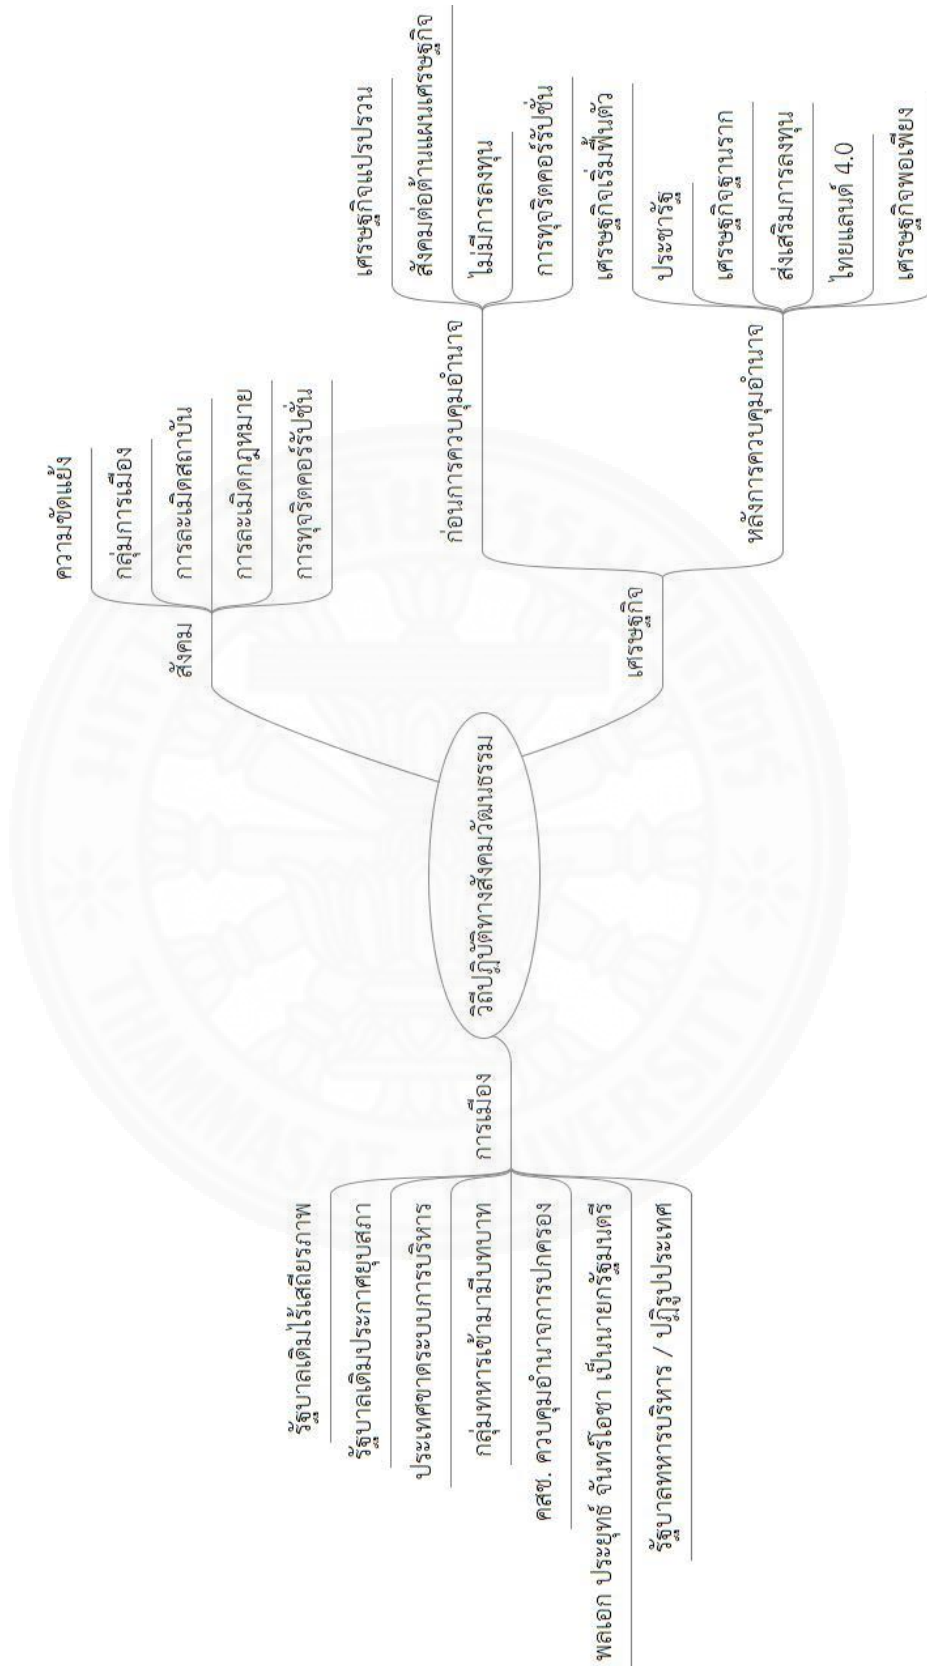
วิถีปฏิบัติทางสังคมวัฒนธรรม

การเมือง
รัฐบาลเดิมไร้เสถียรภาพ
รัฐบาลเดิมประกาศยุบสภา
ประเทศขาดระบบการบริหาร
กลุ่มทหารเข้ามามีบทบาท
คสช. ควบคุมอำนาจการปกครอง
พลเอก ประยุทธ์ จันทร์โอชา เป็นนายกรัฐมนตรี
รัฐบาลทหารบริหาร / ปฏิรูปประเทศ

สังคม
ความขัดแย้ง
กลุ่มการเมือง
การละเมิดสถาบัน
การละเมิดกฎหมาย
การทุจริตคอร์รัปชั่น

เศรษฐกิจ
ก่อนการควบคุมอำนาจ
เศรษฐกิจแปรปรวน
สังคมต่อต้านแผนเศรษฐกิจ
ไม่มีการลงทุน
การทุจริตคอร์รัปชั่น
หลังการควบคุมอำนาจ
เศรษฐกิจเริ่มฟื้นตัว
ประชารัฐ
เศรษฐกิจฐานราก
ส่งเสริมการลงทุน
ไทยแลนด์ 4.0
เศรษฐกิจพอเพียง